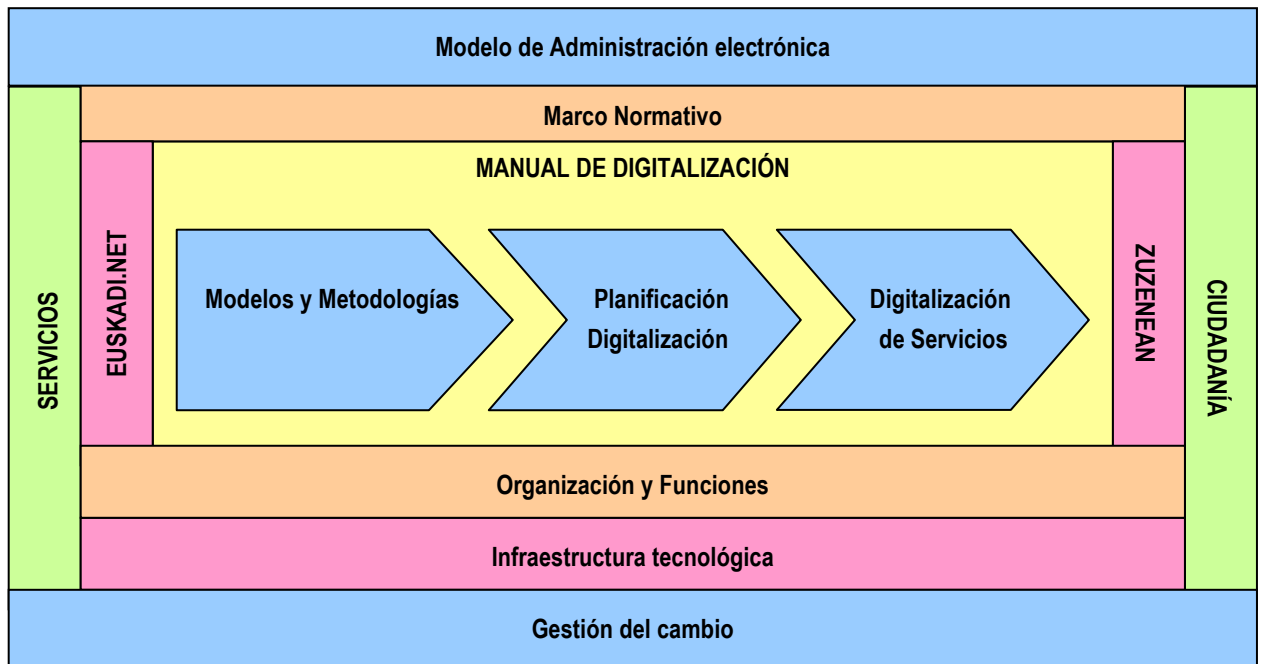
Modelo de Administración electrónica

Marco Normativo

SERVICIOS

EUSKADI.NET

MANUAL DE DIGITALIZACIÓN

Modelos y Metodologías

Planificación Digitalización

Digitalización de Servicios

ZUZENEAN

CIUDADANÍA

Organización y Funciones

Infraestructura tecnológica

Gestión del cambio